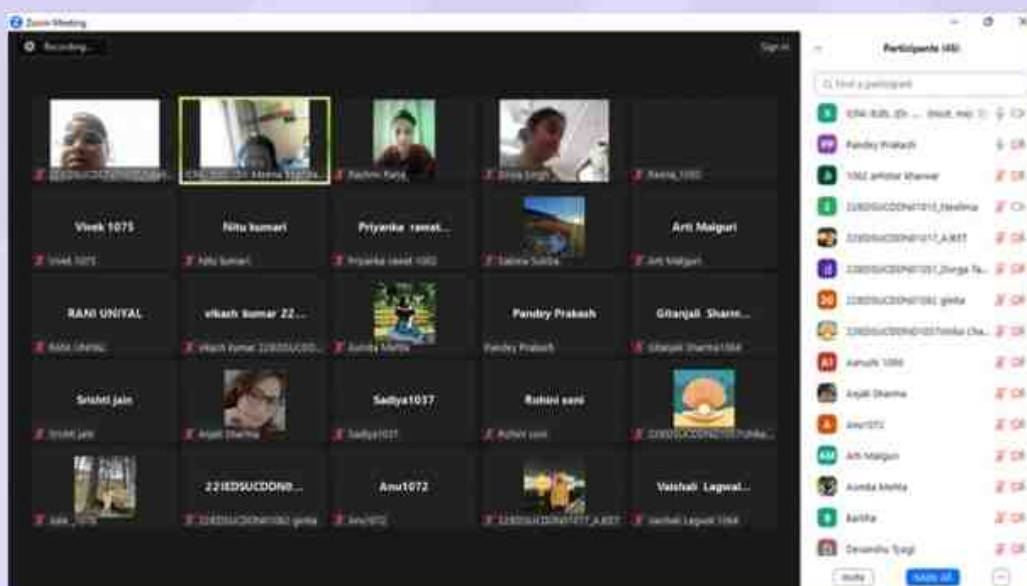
Zoom Meeting

Recording...

Sign in

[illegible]
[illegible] Dr. Meena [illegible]
Rashmi Rana
Divya Singh
Reena_1060

Vivek 1075
Vivek 1075
Nitu kumari
Nitu kumari
Priyanka rawat...
Priyanka rawat 1062
Sabina Subba
Arti Malguri
Arti Malguri

RANI UNIYAL
RANI UNIYAL
vikash kumar 22...
Vikash kumar 22EDSUCDD...
Asmita Mehta
Pandey Prakash
Pandey Prakash
Gitanjali Sharm...
Gitanjali Sharma 1064

Srishti jain
Srishti jain
Anjali Sharma
Sadiya1037
Sadiya1037
Rohini soni
Rohini soni
22EDSUCDDN01057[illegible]

Jaba_1078
22EDSUCDDN0...
22EDSUCDDN01082 geeta
Anu1072
Anu1072
22EDSUCDDN01077_A.KIT
Vaishali Lagwal...
Vaishali Lagwal 1064

Participants (49)

Find a participant

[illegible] (Dr. ... (Host, me)
Pandey Prakash
1062 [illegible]
22EDSUCDDN01013_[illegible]
22EDSUCDDN01077_A.KIT
22EDSUCDDN01051_Durga Ta...
22EDSUCDDN01082 geeta
22EDSUCDDN01057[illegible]
Aanshi 1066
Anjali Sharma
Anu1072
Arti Malguri
Asmita Mehta
Babita
Devanshu Tyagi

Invite
Mute All
...